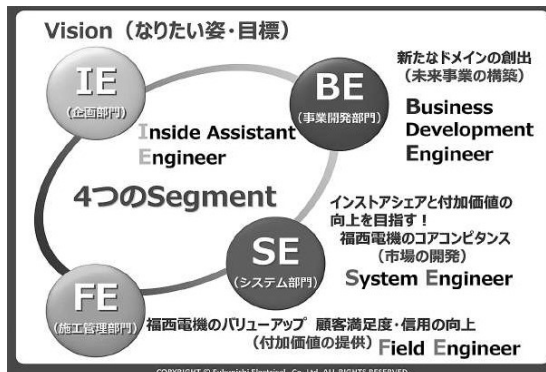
Vision（なりたい姿・目標）

IE
（企画部門）

Inside Assistant Engineer

BE
（事業開発部門）

新たなドメインの創出
（未来事業の構築）

Business Development Engineer

4つのSegment

インストアシェアと付加価値の向上を目指す！
福西電機のコアコンピタンス
（市場の開発）

SE
（システム部門）

System Engineer

FE
（施工管理部門）

福西電機のバリューアップ　顧客満足度・信用の向上
（付加価値の提供）

Field Engineer

COPYRIGHT © Fukunishi Electrical Co.,Ltd. ALL RIGHTS RESERVED